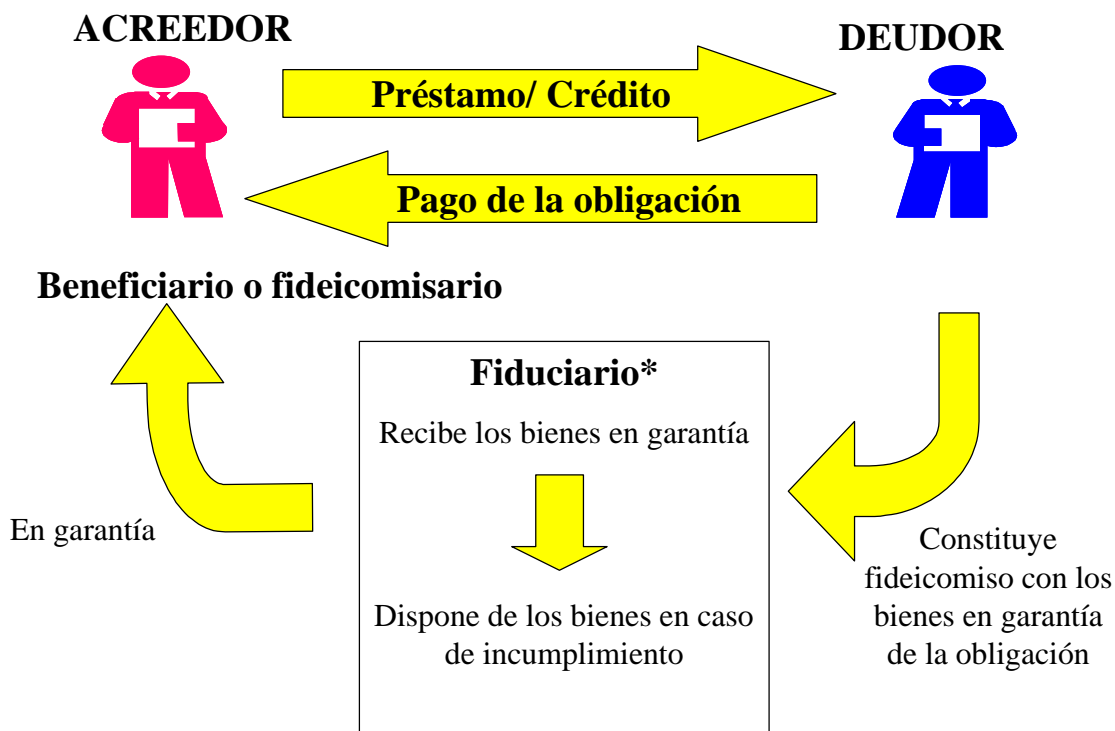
ACREEDOR

DEUDOR

Préstamo/ Crédito

Pago de la obligación

Beneficiario o fideicomisario

Fiduciario*

Recibe los bienes en garantía

Dispone de los bienes en caso de incumplimiento

En garantía

Constituye fideicomiso con los bienes en garantía de la obligación